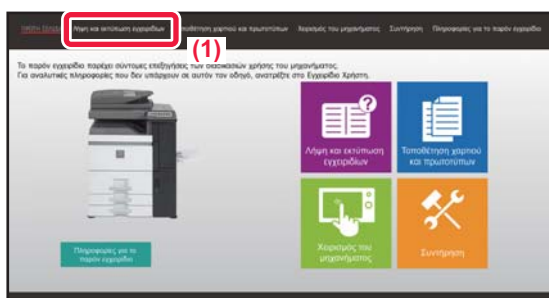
ΑΡΧΙΚΗ ΣΕΛΙΔΑ Λήψη και εκτύπωση εγχειριδίων Τοποθέτηση χαρτιού και πρωτοτύπων Χειρισμός του μηχανήματος Συντήρηση Πληροφορίες για το παρόν εγχειρίδιο

(1)

Το παρόν εγχειρίδιο παρέχει σύντομες επεξηγήσεις των βασικών χρήσης του μηχανήματος.
Για αναλυτικές πληροφορίες που δεν υπάρχουν σε αυτόν τον οδηγό, ανατρέξτε στο Εγχειρίδιο Χρήστη.

Λήψη και εκτύπωση εγχειριδίων

Τοποθέτηση χαρτιού και πρωτοτύπων

Πληροφορίες για το παρόν εγχειρίδιο

Χειρισμός του μηχανήματος

Συντήρηση